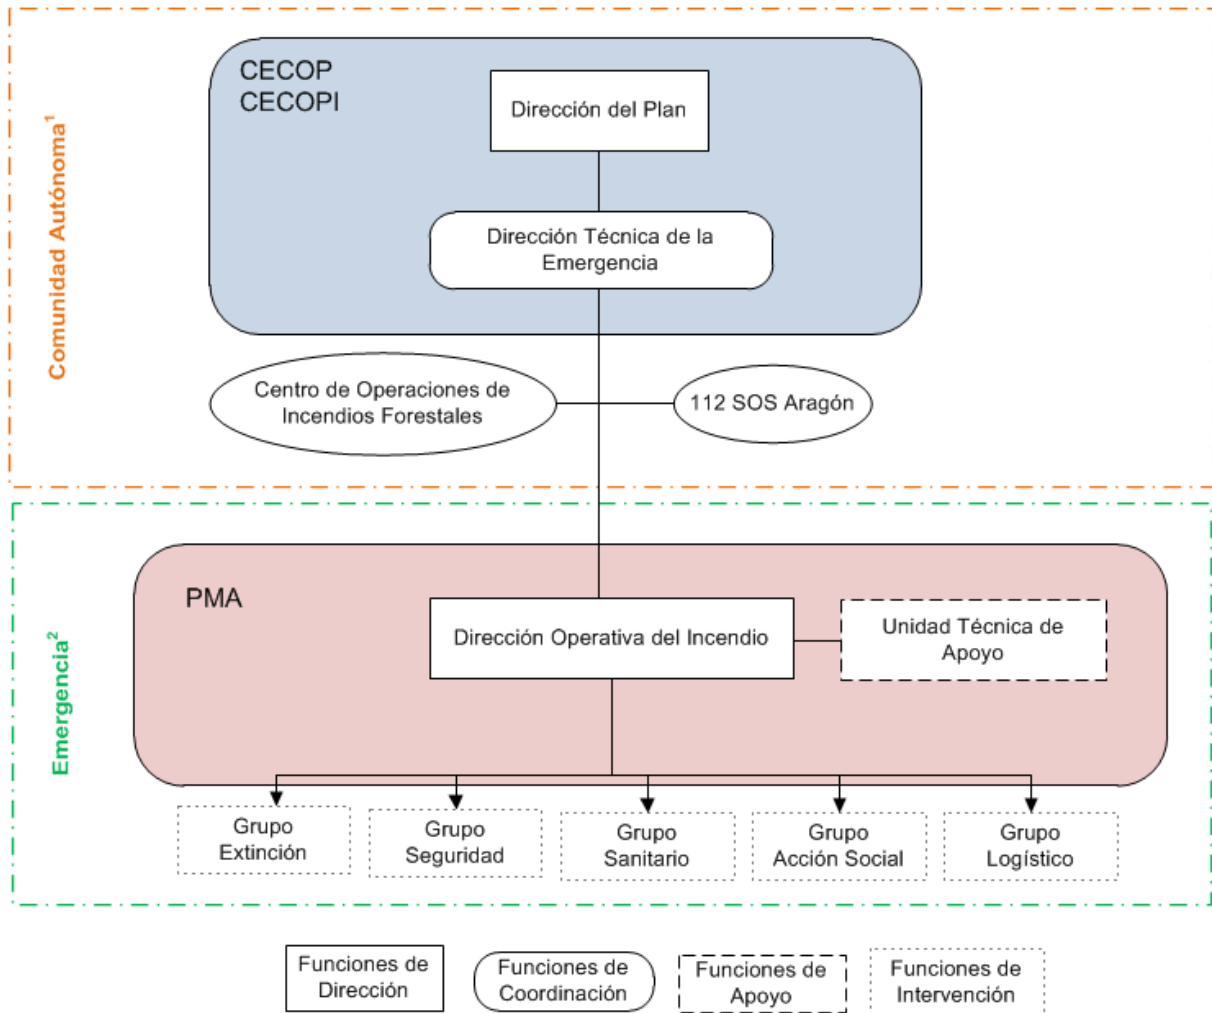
Comunidad Autónoma$^1$

CECOP
CECOPI

Dirección del Plan

Dirección Técnica de la Emergencia

Centro de Operaciones de Incendios Forestales

112 SOS Aragón

Emergencia$^2$

PMA

Dirección Operativa del Incendio

Unidad Técnica de Apoyo

Grupo Extinción

Grupo Seguridad

Grupo Sanitario

Grupo Acción Social

Grupo Logístico

Funciones de Dirección

Funciones de Coordinación

Funciones de Apoyo

Funciones de Intervención